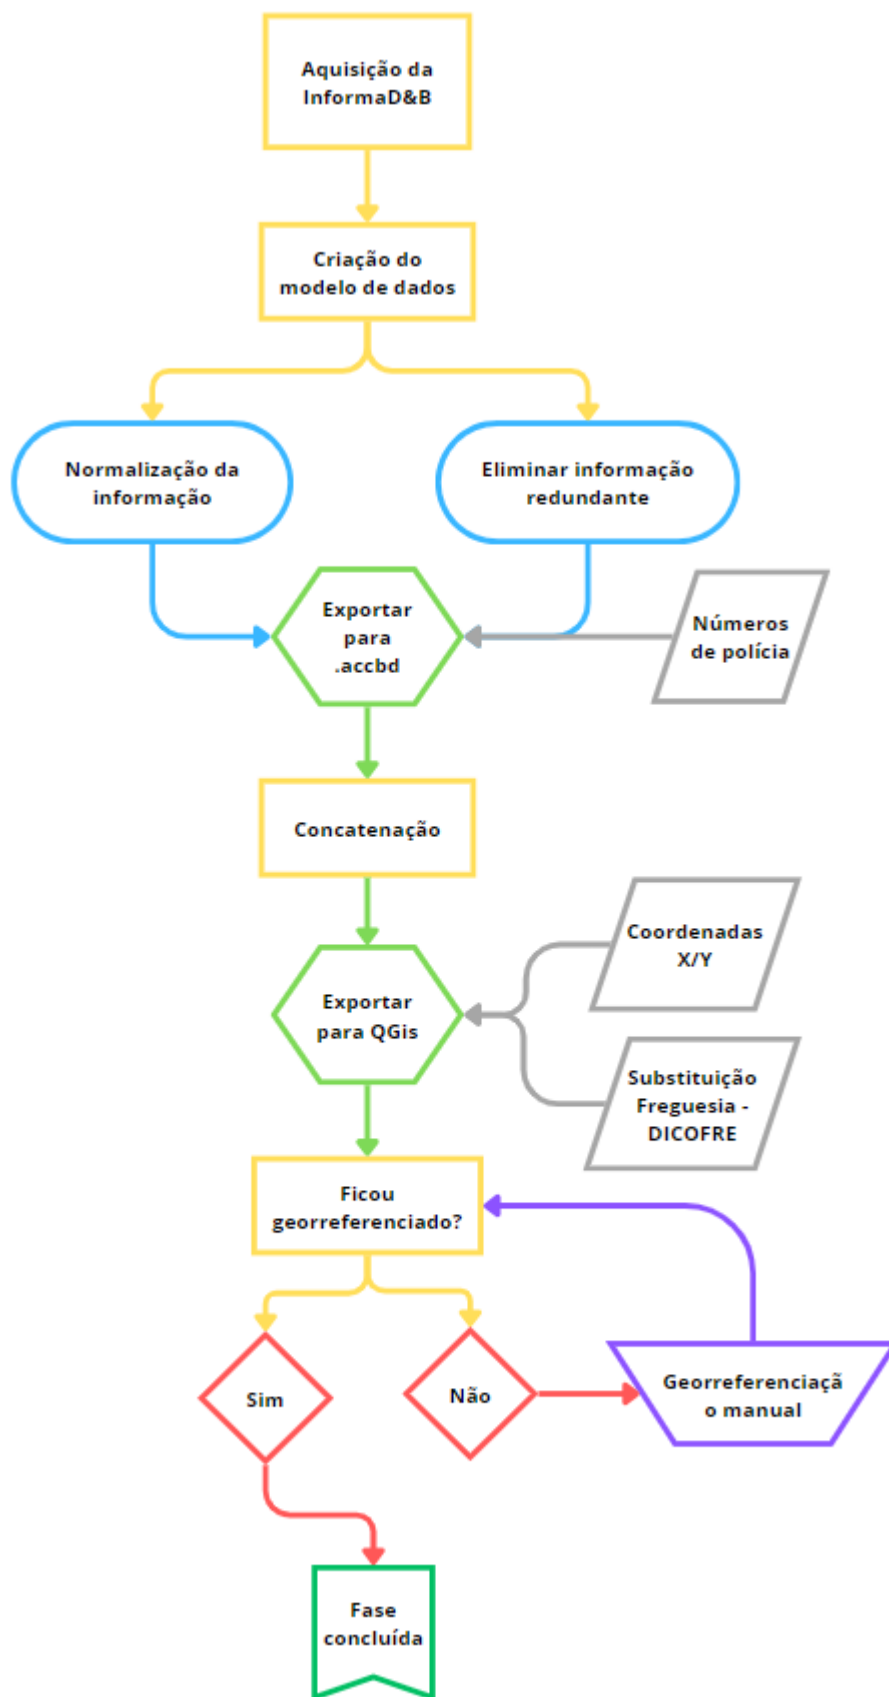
Aquisição da InformaD&B

Criação do modelo de dados

Normalização da informação

Eliminar informação redundante

Exportar para .accbd

Números de polícia

Concatenação

Coordenadas X/Y

Exportar para QGis

Substituição Freguesia - DICOFRE

Ficou georreferenciado?

Sim

Não

Georreferenciaçã o manual

Fase concluída